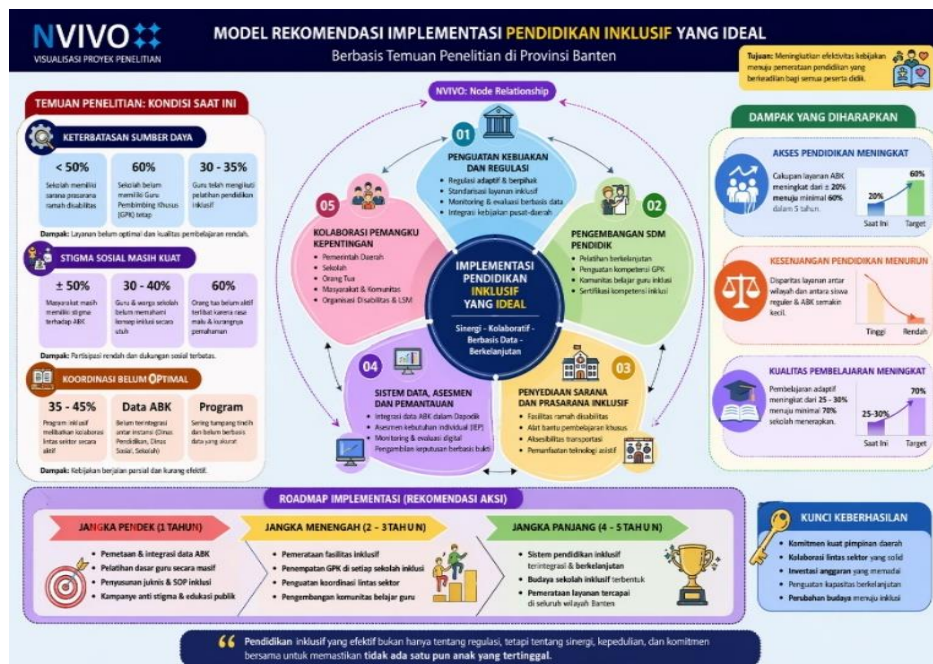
NVIVO
VISUALISASI PROYEK PENELITIAN

MODEL REKOMENDASI IMPLEMENTASI PENDIDIKAN INKLUSIF YANG IDEAL
Berbasis Temuan Penelitian di Provinsi Banten

Tujuan: Meningkatkan efektivitas kebijakan menuju pemerataan pendidikan yang berkeadilan bagi semua peserta didik.

TEMUAN PENELITIAN: KONDISI SAAT INI

KETERBATASAN SUMBER DAYA

< 50%
Sekolah memiliki sarana prasarana ramah disabilitas

60%
Sekolah belum memiliki Guru Pembimbing Khusus (GPK) tetap

30 - 35%
Guru telah mengikuti pelatihan pendidikan inklusif

Dampak: Layanan belum optimal dan kualitas pembelajaran rendah.

STIGMA SOSIAL MASIH KUAT

± 50%
Masyarakat masih memiliki stigma terhadap ABK

30 - 40%
Guru & warga sekolah belum memahami konsep inklusi secara utuh

60%
Orang tua belum aktif terlibat karena rasa malu & kurangnya pemahaman

Dampak: Partisipasi rendah dan dukungan sosial terbatas.

KOORDINASI BELUM OPTIMAL

35 - 45%
Program inklusif melibatkan kolaborasi lintas sektor secara aktif

Data ABK
Belum terintegrasi antar instansi (Dinas Pendidikan, Dinas Sosial, Sekolah)

Program
Sering tumpang tindih dan belum berbasis data yang akurat

Dampak: Kebijakan berjalan parsial dan kurang efektif.

NVIVO: Node Relationship

01
PENGUATAN KEBIJAKAN DAN REGULASI
Regulasi adaptif & berpihak
Standarisasi layanan inklusif
Monitoring & evaluasi berbasis data
Integrasi kebijakan pusat-daerah

02
PENGEMBANGAN SDM PENDIDIK
Pelatihan berkelanjutan
Penguatan kompetensi GPK
Komunitas belajar guru inklusi
Sertifikasi kompetensi inklusi

03
PENYEDIAAN SARANA DAN PRASARANA INKLUSIF
Fasilitas ramah disabilitas
Alat bantu pembelajaran khusus
Aksesibilitas transportasi
Pemanfaatan teknologi asistif

04
SISTEM DATA, ASESMEN DAN PEMANTAUAN
Integrasi data ABK dalam Dapodik
Asesmen kebutuhan individual (IEP)
Monitoring & evaluasi digital
Pengambilan keputusan berbasis bukti

05
KOLABORASI PEMANGKU KEPENTINGAN
Pemerintah Daerah
Sekolah
Orang Tua
Masyarakat & Komunitas
Organisasi Disabilitas & LSM

IMPLEMENTASI PENDIDIKAN INKLUSIF YANG IDEAL
Sinergi - Kolaboratif - Berbasis Data - Berkelanjutan

DAMPAK YANG DIHARAPKAN

AKSES PENDIDIKAN MENINGKAT
Cakupan layanan ABK meningkat dari ± 20% menuju minimal 60% dalam 5 tahun.
20%
60%
Saat Ini
Target

KESENJANGAN PENDIDIKAN MENURUN
Disparitas layanan antar wilayah dan antara siswa reguler & ABK semakin kecil.
Tinggi
Rendah

KUALITAS PEMBELAJARAN MENINGKAT
Pembelajaran adaptif meningkat dari 25 - 30% menuju minimal 70% sekolah menerapkan.
25-30%
70%
Saat Ini
Target

ROADMAP IMPLEMENTASI (REKOMENDASI AKSI)

JANGKA PENDEK (1 TAHUN)
Pemetaan & integrasi data ABK
Pelatihan dasar guru secara masif
Penyusunan juknis & SOP inklusi
Kampanye anti stigma & edukasi publik

JANGKA MENENGAH (2 - 3 TAHUN)
Pemerataan fasilitas inklusif
Penempatan GPK di setiap sekolah inklusi
Penguatan koordinasi lintas sektor
Pengembangan komunitas belajar guru

JANGKA PANJANG (4 - 5 TAHUN)
Sistem pendidikan inklusif terintegrasi & berkelanjutan
Budaya sekolah inklusif terbentuk
Pemerataan layanan tercapai di seluruh wilayah Banten

KUNCI KEBERHASILAN
Komitmen kuat pimpinan daerah
Kolaborasi lintas sektor yang solid
Investasi anggaran yang memadai
Penguatan kapasitas berkelanjutan
Perubahan budaya menuju inklusi

“ Pendidikan inklusif yang efektif bukan hanya tentang regulasi, tetapi tentang sinergi, kepedulian, dan komitmen bersama untuk memastikan tidak ada satu pun anak yang tertinggal.